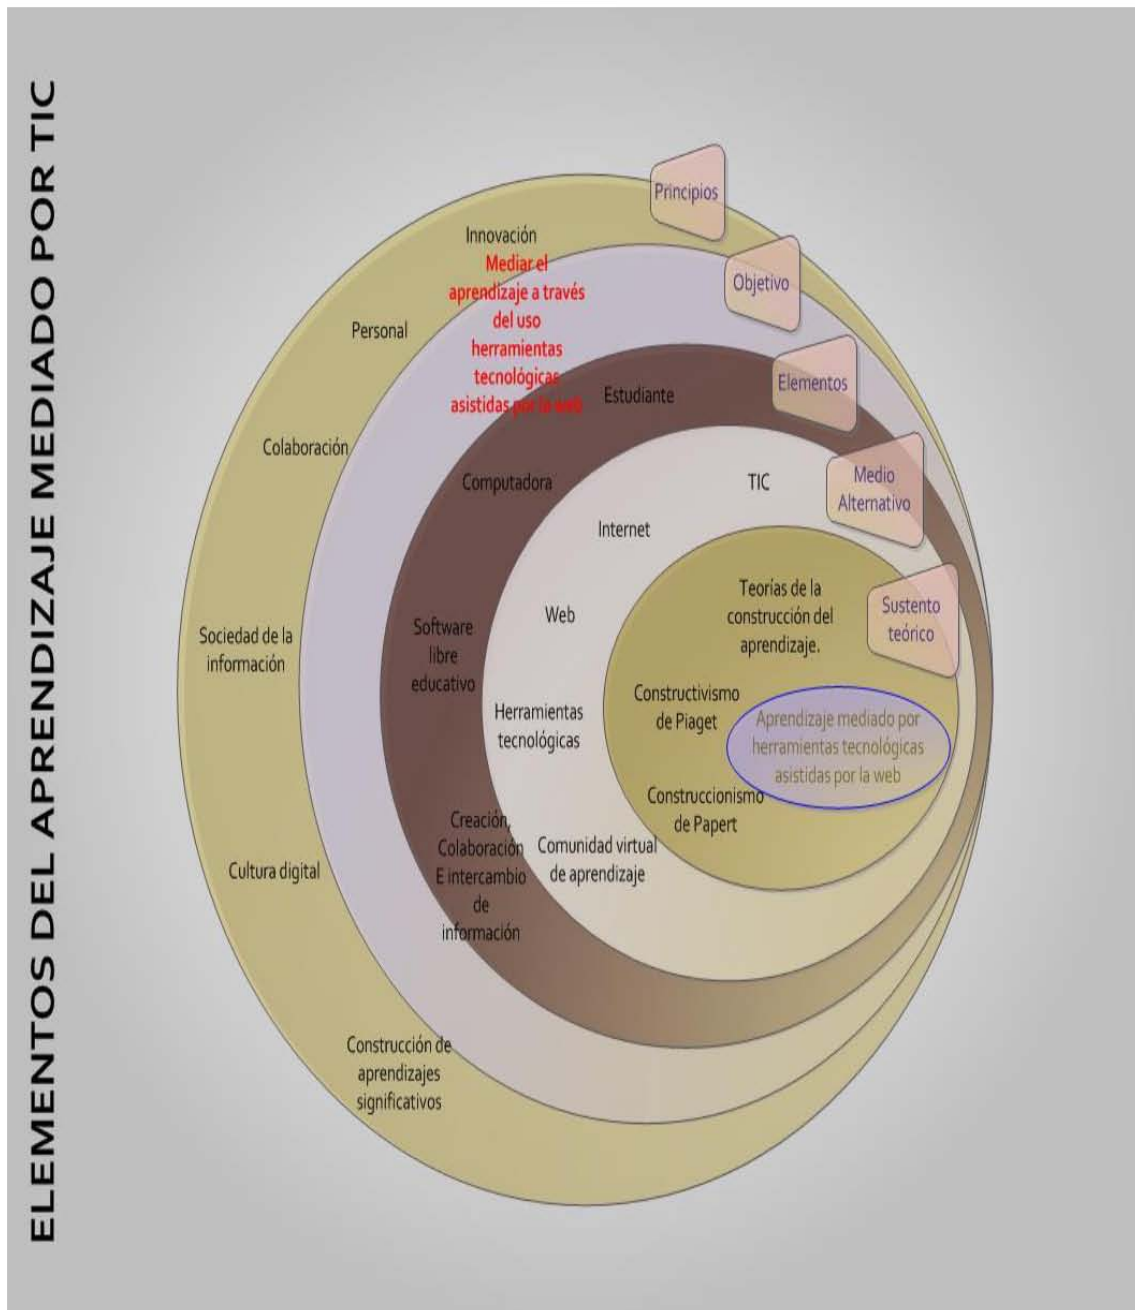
ELEMENTOS DEL APRENDIZAJE MEDIADO POR TIC

Principios

Objetivo

Elementos

Medio Alternativo

Sustento teórico

Innovación

Mediar el aprendizaje a través del uso herramientas tecnológicas asistidas por la web

Personal

Colaboración

Sociedad de la información

Cultura digital

Construcción de aprendizajes significativos

Estudiante

Computadora

Software libre educativo

Creación, Colaboración E intercambio de información

TIC

Internet

Web

Herramientas tecnológicas

Comunidad virtual de aprendizaje

Teorías de la construcción del aprendizaje.

Constructivismo de Piaget

Construccionismo de Papert

Aprendizaje mediado por herramientas tecnológicas asistidas por la web